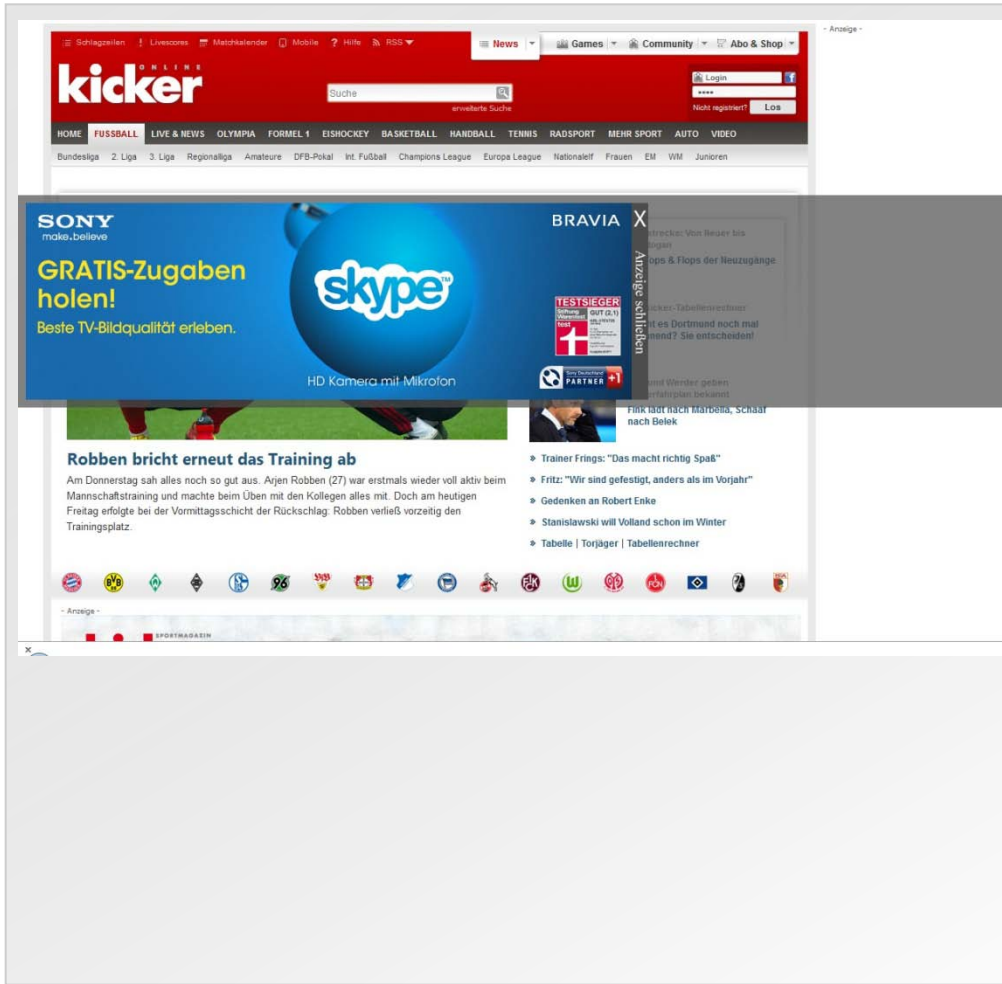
Schlagzeilen | Livescores | Matchkalender | Mobile | ? Hilfe | RSS

News | Games | Community | Abo & Shop

- Anzeige -

kicker ONLINE

Suche

erweiterte Suche

Login

****

Nicht registriert? Los

HOME FUSSBALL LIVE & NEWS OLYMPIA FORMEL 1 EISHOCKEY BASKETBALL HANDBALL TENNIS RADSPORT MEHR SPORT AUTO VIDEO

Bundesliga 2. Liga 3. Liga Regionalliga Amateure DFB-Pokal Int. Fußball Champions League Europa League Nationalelf Frauen EM WM Junioren

SONY make.believe

GRATIS-Zugaben holen!

Beste TV-Bildqualität erleben.

skype

BRAVIA

X

Anzeige schließen

TESTSIEGER Stiftung Warentest GUT (2,1) test

HD Kamera mit Mikrofon

Sony Deutschland PARTNER +1

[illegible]trecke: Von Neuer bis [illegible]

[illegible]ops & Flops der Neuzugänge

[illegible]cker-Tabellenrechner

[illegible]t es Dortmund noch mal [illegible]mend? Sie entscheiden!

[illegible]nd Werder geben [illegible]fahrplan bekannt

Fink lädt nach Marbella, Schaaf nach Belek

Robben bricht erneut das Training ab

Am Donnerstag sah alles noch so gut aus. Arjen Robben (27) war erstmals wieder voll aktiv beim Mannschaftstraining und machte beim Üben mit den Kollegen alles mit. Doch am heutigen Freitag erfolgte bei der Vormittagsschicht der Rückschlag: Robben verließ vorzeitig den Trainingsplatz.

» Trainer Frings: "Das macht richtig Spaß"

» Fritz: "Wir sind gefestigt, anders als im Vorjahr"

» Gedenken an Robert Enke

» Stanislawski will Volland schon im Winter

» Tabelle | Torjäger | Tabellenrechner

- Anzeige -

SPORTMAGAZIN

×